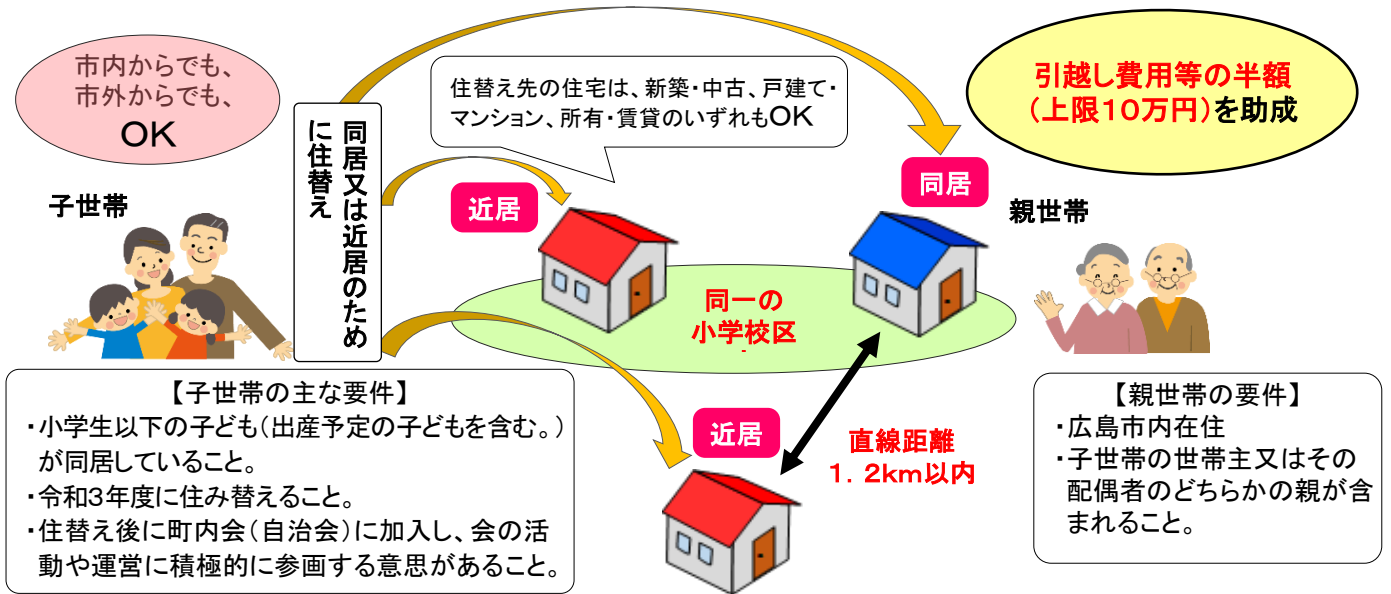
市内からでも、
市外からでも、
OK

同居又は近居のために住替え

住替え先の住宅は、新築・中古、戸建て・マンション、所有・賃貸のいずれもOK

引越し費用等の半額
（上限10万円）を助成

子世帯

近居

同居

親世帯

同一の
小学校区

【子世帯の主な要件】
・小学生以下の子ども（出産予定の子どもを含む。）が同居していること。
・令和3年度に住み替えること。
・住替え後に町内会（自治会）に加入し、会の活動や運営に積極的に参画する意思があること。

近居

直線距離
1．2km以内

【親世帯の要件】
・広島市内在住
・子世帯の世帯主又はその配偶者のどちらかの親が含まれること。